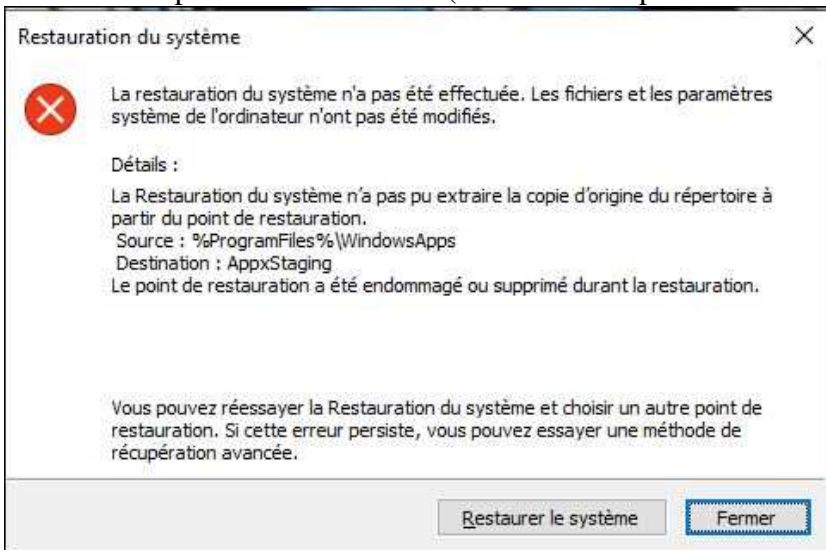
Restauration du système

×

La restauration du système n'a pas été effectuée. Les fichiers et les paramètres système de l'ordinateur n'ont pas été modifiés.

Détails :

La Restauration du système n'a pas pu extraire la copie d'origine du répertoire à partir du point de restauration.
Source : %ProgramFiles%\WindowsApps
Destination : AppxStaging
Le point de restauration a été endommagé ou supprimé durant la restauration.

Vous pouvez réessayer la Restauration du système et choisir un autre point de restauration. Si cette erreur persiste, vous pouvez essayer une méthode de récupération avancée.

Restaurer le système

Fermer